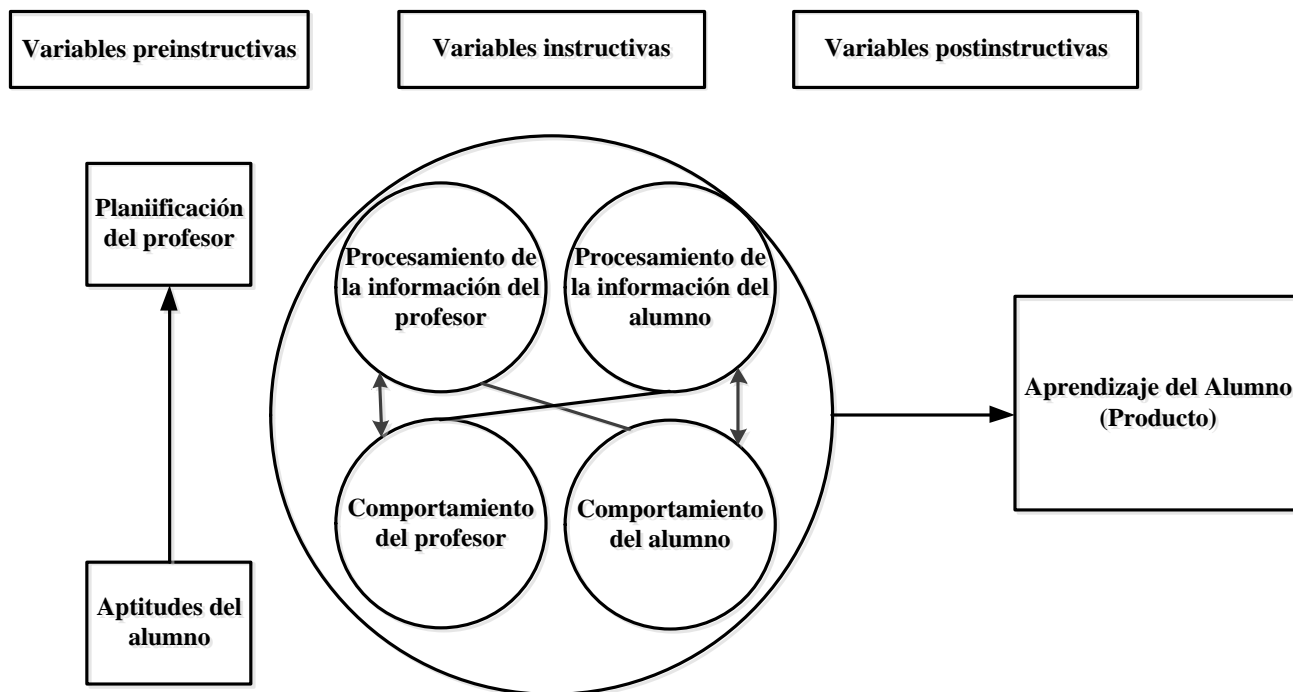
Variables preinstructivas

Variables instructivas

Variables postinstructivas

Planiificación del profesor

Procesamiento de la información del profesor

Procesamiento de la información del alumno

Aprendizaje del Alumno (Producto)

Comportamiento del profesor

Comportamiento del alumno

Aptitudes del alumno